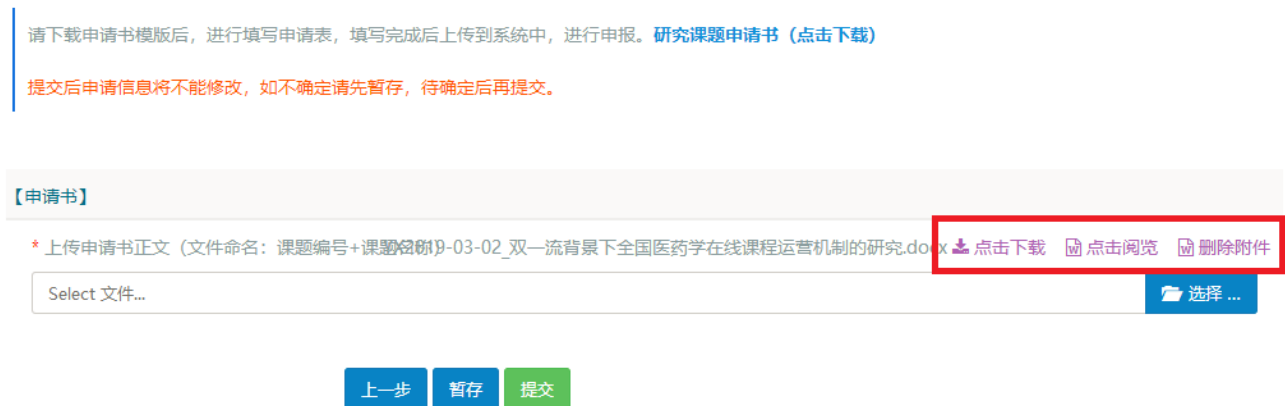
请下载申请书模版后，进行填写申请表，填写完成后上传到系统中，进行申报。研究课题申请书（点击下载）

提交后申请信息将不能修改，如不确定请先暂存，待确定后再提交。

【申请书】

* 上传申请书正文（文件命名：课题编号+课题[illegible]2019-03-02_双一流背景下全国医药学在线课程运营机制的研究.docx 点击下载 点击阅览 删除附件

Select 文件...

选择 ...

上一步 暂存 提交